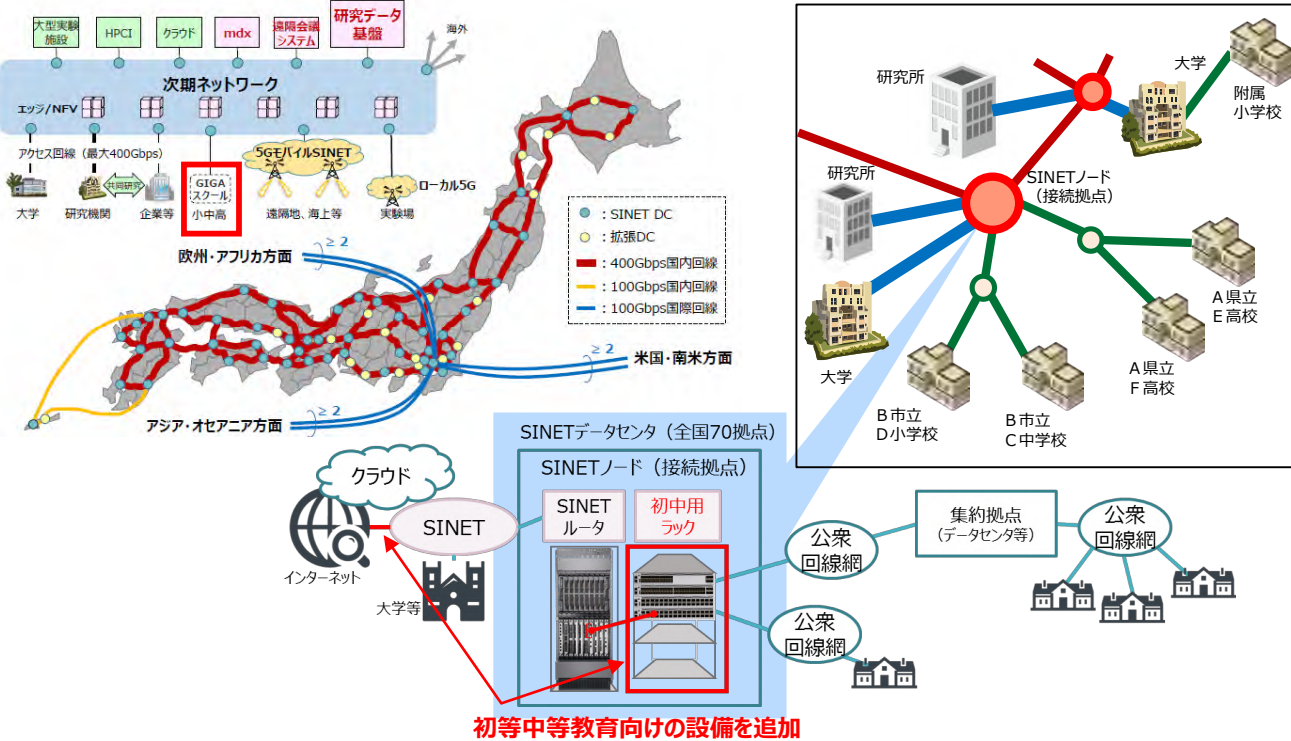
大型実験施設

HPCI

クラウド

mdx

遠隔会議システム

研究データ基盤

海外

次期ネットワーク

エッジ/NFV

アクセス回線（最大400Gbps）

大学

研究機関

共同研究

企業等

GIGAスクール

小中高

5GモバイルSINET

遠隔地、海上等

ローカル5G

実験場

：SINET DC

：拡張DC

：400Gbps国内回線

：100Gbps国内回線

：100Gbps国際回線

欧州・アフリカ方面

$\geq 2$

米国・南米方面

$\geq 2$

アジア・オセアニア方面

$\geq 2$

研究所

大学

附属小学校

研究所

SINETノード（接続拠点）

大学

A県立E高校

A県立F高校

B市立D小学校

B市立C中学校

SINETデータセンタ（全国70拠点）

SINETノード（接続拠点）

クラウド

SINET

インターネット

大学等

SINETルータ

初中用ラック

公衆回線網

集約拠点（データセンタ等）

公衆回線網

公衆回線網

初等中等教育向けの設備を追加